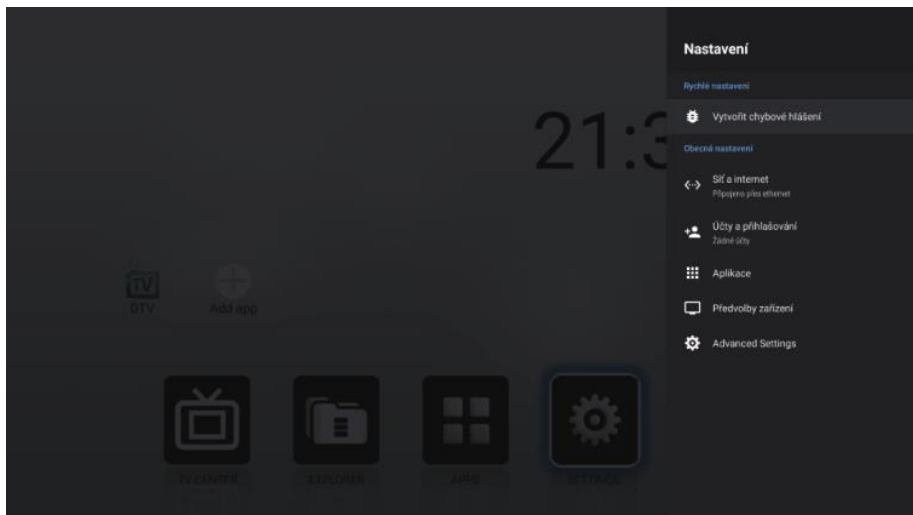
21:3

TV
DTV

Add app

TV CENTER

EXPLORER

APPS

SETTINGS

Nastavení

Rychlé nastavení

Vytvořit chybové hlášení

Obecná nastavení

Síť a internet
Připojeno přes ethernet

Účty a přihlašování
Žádné účty

Aplikace

Předvolby zařízení

Advanced Settings